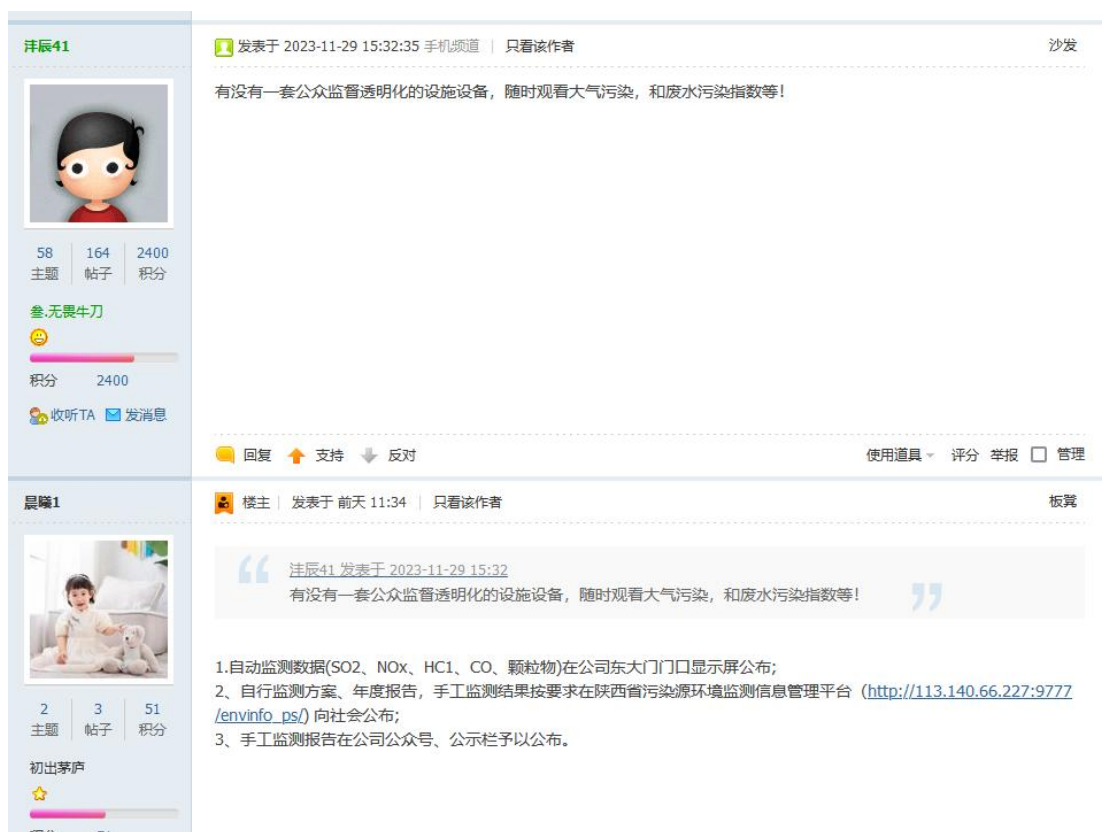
沣辰41

58 主题 | 164 帖子 | 2400 积分

叁.无畏牛刀

积分 2400

收听TA 发消息

发表于 2023-11-29 15:32:35 手机频道 | 只看该作者

沙发

有没有一套公众监督透明化的设施设备，随时观看大气污染，和废水污染指数等！

回复 支持 反对

使用道具 评分 举报 管理

晨曦1

2 主题 | 3 帖子 | 51 积分

初出茅庐

楼主 | 发表于 前天 11:34 | 只看该作者

板凳

沣辰41 发表于 2023-11-29 15:32
有没有一套公众监督透明化的设施设备，随时观看大气污染，和废水污染指数等！

1.自动监测数据(SO2、NOx、HC1、CO、颗粒物)在公司东大门门口显示屏公布;
2、自行监测方案、年度报告，手工监测结果按要求在陕西省污染源环境监测信息管理平台（http://113.140.66.227:9777/envinfo_ps/) 向社会公布;
3、手工监测报告在公司公众号、公示栏予以公布。